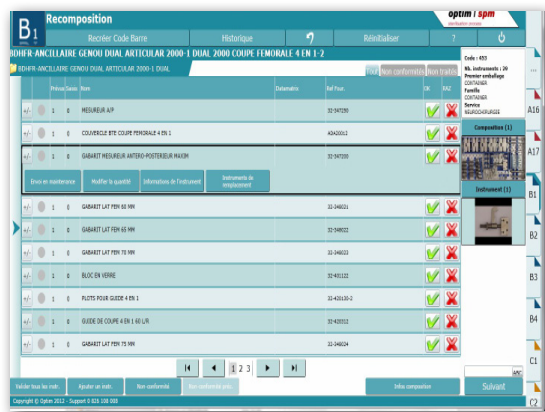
B1 Recomposition
optim | spm
Recréer Code Barre
Historique
Réinitialiser
?
BDHFR-ANCILLAIRE GENOU DUAL ARTICULAR 2000-1 DUAL 2000 COUPE FEMORALE 4 EN 1-2
BDHFR-ANCILLAIRE GENOU DUAL ARTICULAR 2000-1 DUAL
Tout
Non conformes
Non traités
Code : 653
Nb. instruments : 20
Premier emballage
CONTAINER
Famille
CONTAINER
Service
NEUROCHIRURGIE

| | | Prévus | Saisis | Nom | Datamatrix | Ref Four. | OK | RAZ |
|---|---|---|---|---|---|---|---|---|
| +/- | | 1 | 0 | MESUREUR A/P | | 32-547150 | | |
| +/- | | 1 | 0 | COUVERCLE BTE COUPE FEMORALE 4 EN 1 | | 40420012 | | |
| +/- | | 1 | 0 | GABARIT MESUREUR ANTERO-POSTERIEUR MAXIM | | 32-547200 | | |
| +/- | | 1 | 0 | GABARIT LAT FEM 60 MM | | 32-348021 | | |
| +/- | | 1 | 0 | GABARIT LAT FEM 65 MM | | 32-348022 | | |
| +/- | | 1 | 0 | GABARIT LAT FEM 70 MM | | 32-348023 | | |
| +/- | | 1 | 0 | BLOC EN VERRE | | 32-451122 | | |
| +/- | | 1 | 0 | PLOTS POUR GUIDE 4 EN 1 | | 32-420130-2 | | |
| +/- | | 1 | 0 | GUIDE DE COUPE 4 EN 1 60 L/R | | 32-420012 | | |
| +/- | | 1 | 0 | GABARIT LAT FEM 75 MM | | 32-348024 | | |

Envoi en maintenance
Modifier la quantité
Informations de l'instrument
Instruments de remplacement
Composition (1)
Instrument (1)
A16
A17
B1
B2
B3
B4
C1
C2
1 2 3
Valider tous les instr.
Ajouter un instr.
Non conformité
Non conformité prév.
Infos composition
Suivant
Copyright © Optim 2012 - Support 0 826 100 083